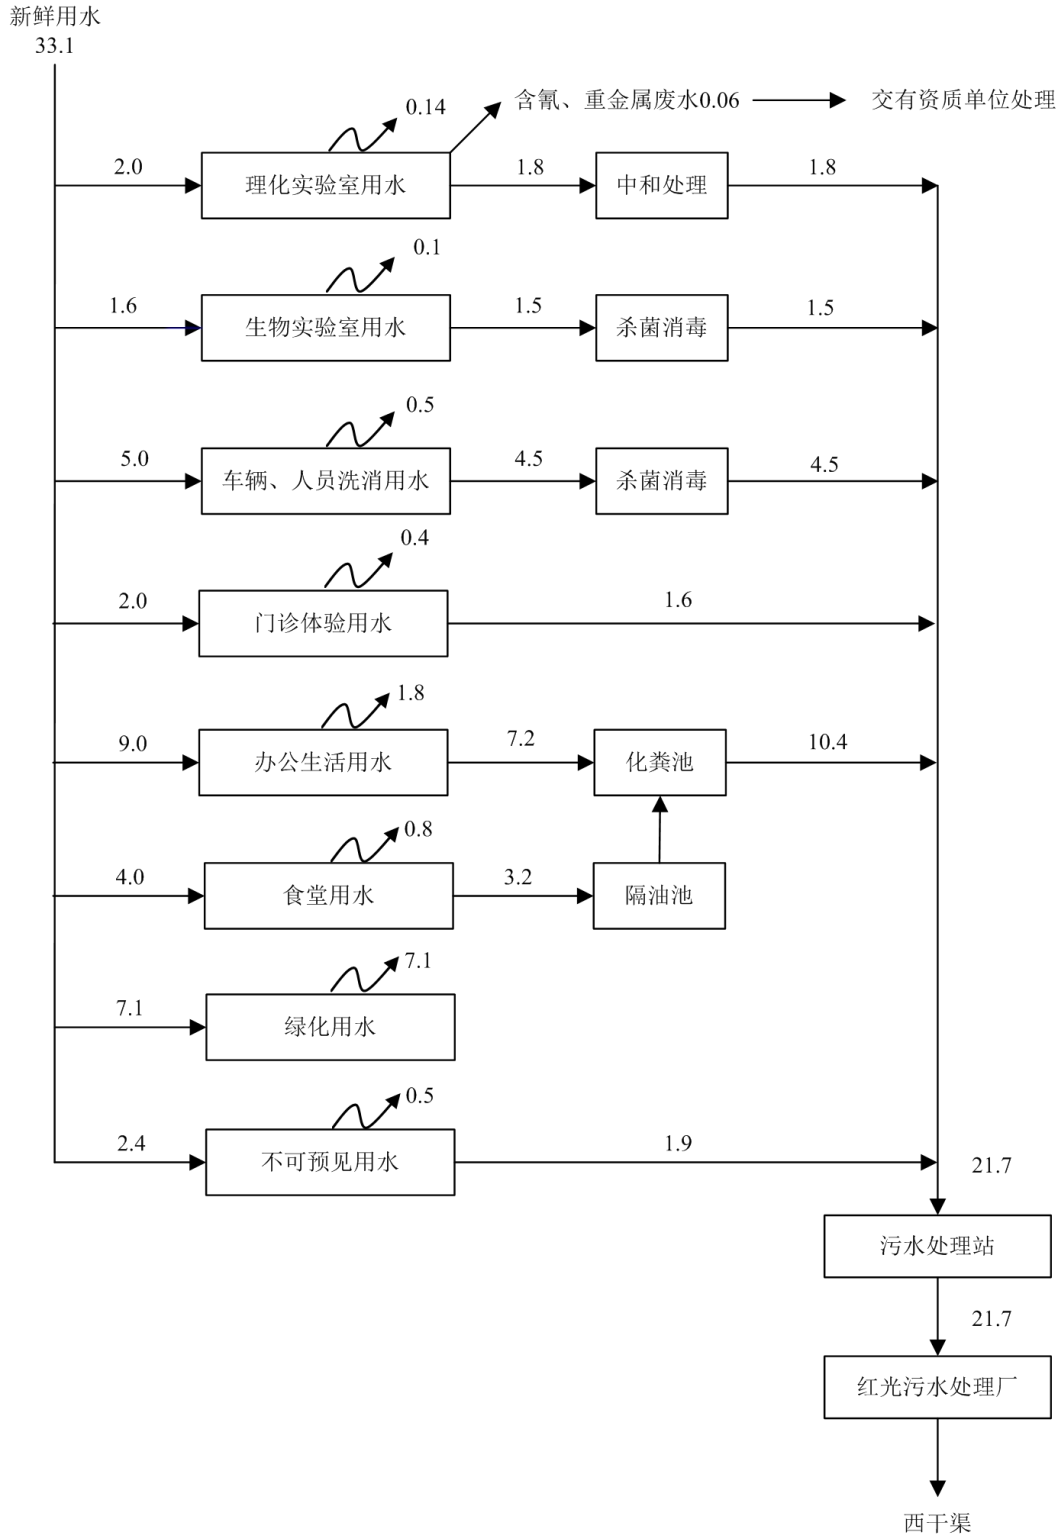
新鲜用水
33.1

0.14
含氰、重金属废水0.06
交有资质单位处理
2.0
理化实验室用水
1.8
中和处理
1.8

0.1
1.6
生物实验室用水
1.5
杀菌消毒
1.5

0.5
5.0
车辆、人员洗消用水
4.5
杀菌消毒
4.5

0.4
2.0
门诊体验用水
1.6

1.8
9.0
办公生活用水
7.2
化粪池
10.4

0.8
4.0
食堂用水
3.2
隔油池

7.1
7.1
绿化用水

0.5
2.4
不可预见用水
1.9
21.7

污水处理站
21.7
红光污水处理厂
西干渠